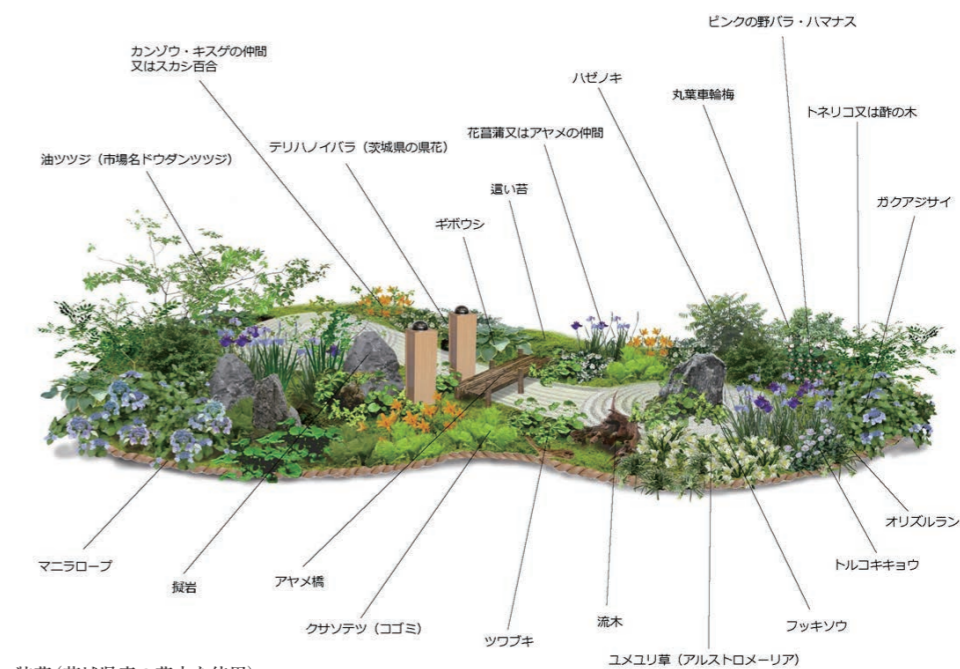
ピンクの野バラ・ハマナス

カンゾウ・キスゲの仲間
又はスカシ百合

ハゼノキ

丸葉車輪梅

トネリコ又は酢の木

花菖蒲又はアヤメの仲間

テリハノイバラ（茨城県の県花）

油ツツジ（市場名ドウダンツツジ）

這い苔

ガクアジサイ

ギボウシ

オリズルラン

マニラロープ

トルコキキョウ

擬岩

アヤメ橋

流木

フッキソウ

クサソテツ（コゴミ）

ツワブキ

ユメユリ草（アルストロメーリア）

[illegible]